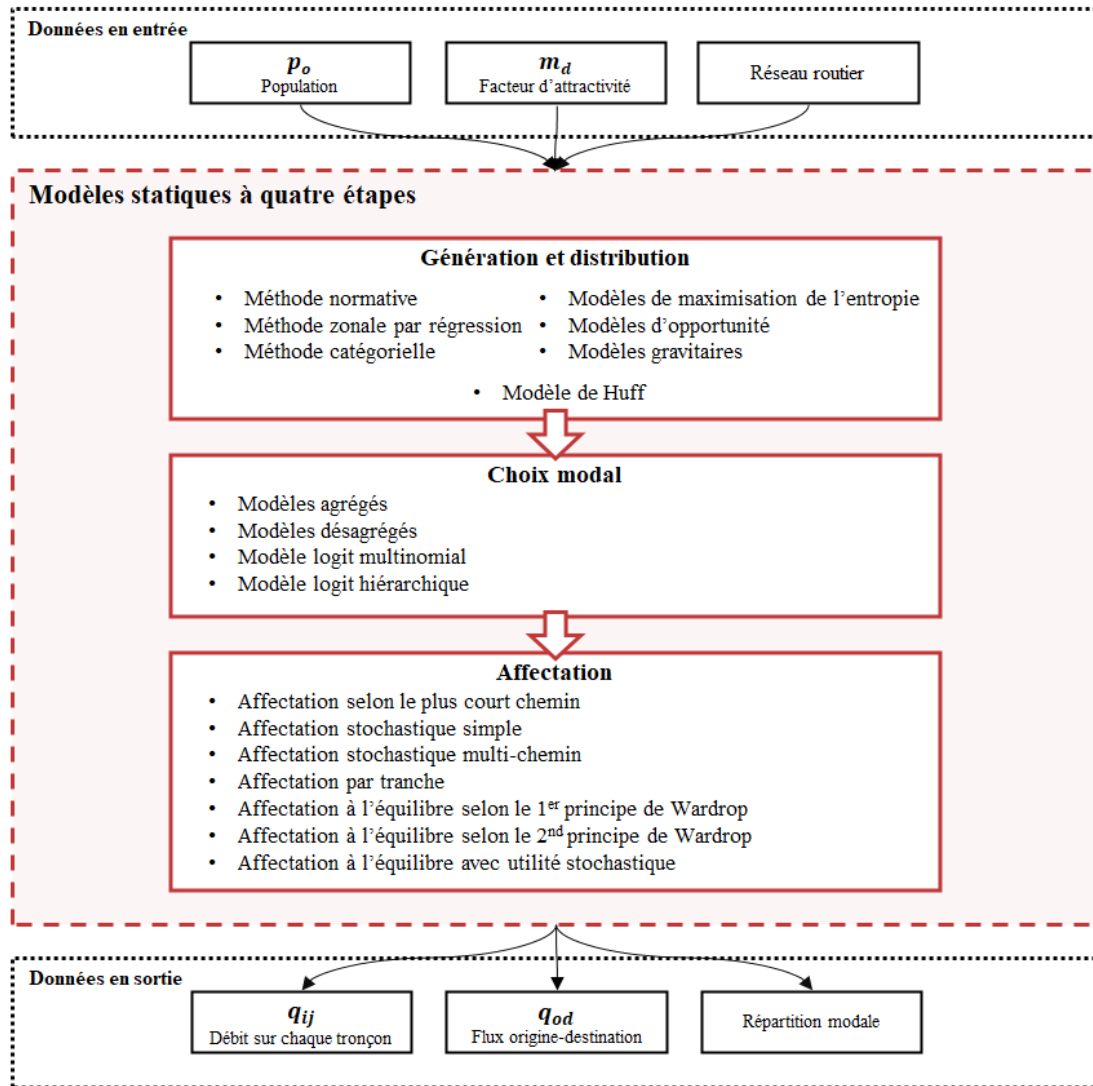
Données en entrée

$p_o$
Population

$m_d$
Facteur d'attractivité

Réseau routier

Modèles statiques à quatre étapes

Génération et distribution

- Méthode normative
- Méthode zonale par régression
- Méthode catégorielle
- Modèles de maximisation de l'entropie
- Modèles d'opportunité
- Modèles gravitaires
- Modèle de Huff

Choix modal

- Modèles agrégés
- Modèles désagrégés
- Modèle logit multinomial
- Modèle logit hiérarchique

Affectation

- Affectation selon le plus court chemin
- Affectation stochastique simple
- Affectation stochastique multi-chemin
- Affectation par tranche
- Affectation à l'équilibre selon le 1$^{er}$ principe de Wardrop
- Affectation à l'équilibre selon le 2$^{nd}$ principe de Wardrop
- Affectation à l'équilibre avec utilité stochastique

Données en sortie

$q_{ij}$
Débit sur chaque tronçon

$q_{od}$
Flux origine-destination

Répartition modale